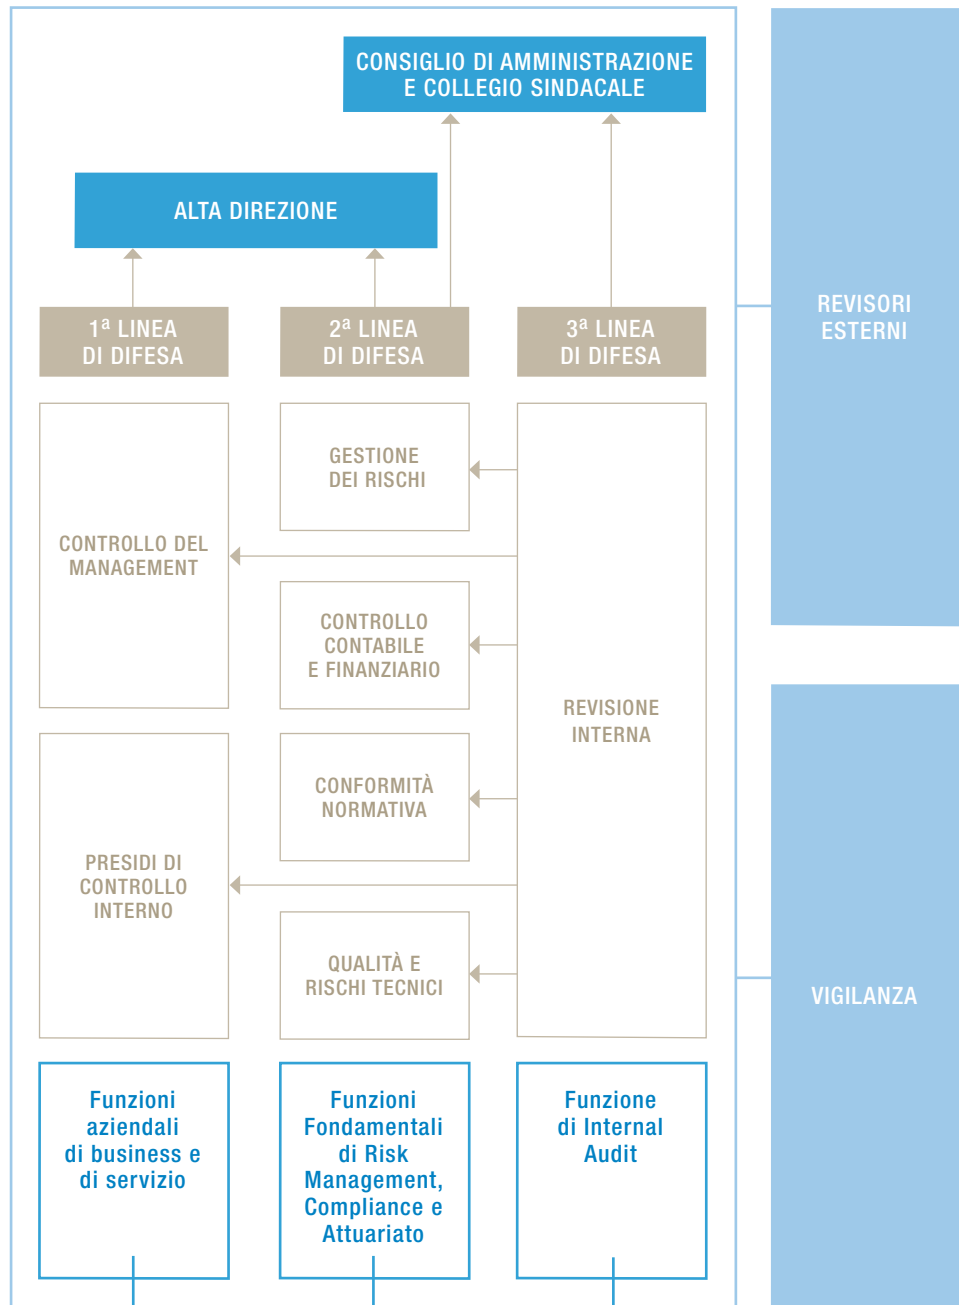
CONSIGLIO DI AMMINISTRAZIONE E COLLEGIO SINDACALE

ALTA DIREZIONE

REVISORI ESTERNI

1ª LINEA DI DIFESA

2ª LINEA DI DIFESA

3ª LINEA DI DIFESA

GESTIONE DEI RISCHI

CONTROLLO DEL MANAGEMENT

CONTROLLO CONTABILE E FINANZIARIO

REVISIONE INTERNA

CONFORMITÀ NORMATIVA

PRESIDI DI CONTROLLO INTERNO

QUALITÀ E RISCHI TECNICI

VIGILANZA

Funzioni aziendali di business e di servizio

Funzioni Fondamentali di Risk Management, Compliance e Attuariato

Funzione di Internal Audit